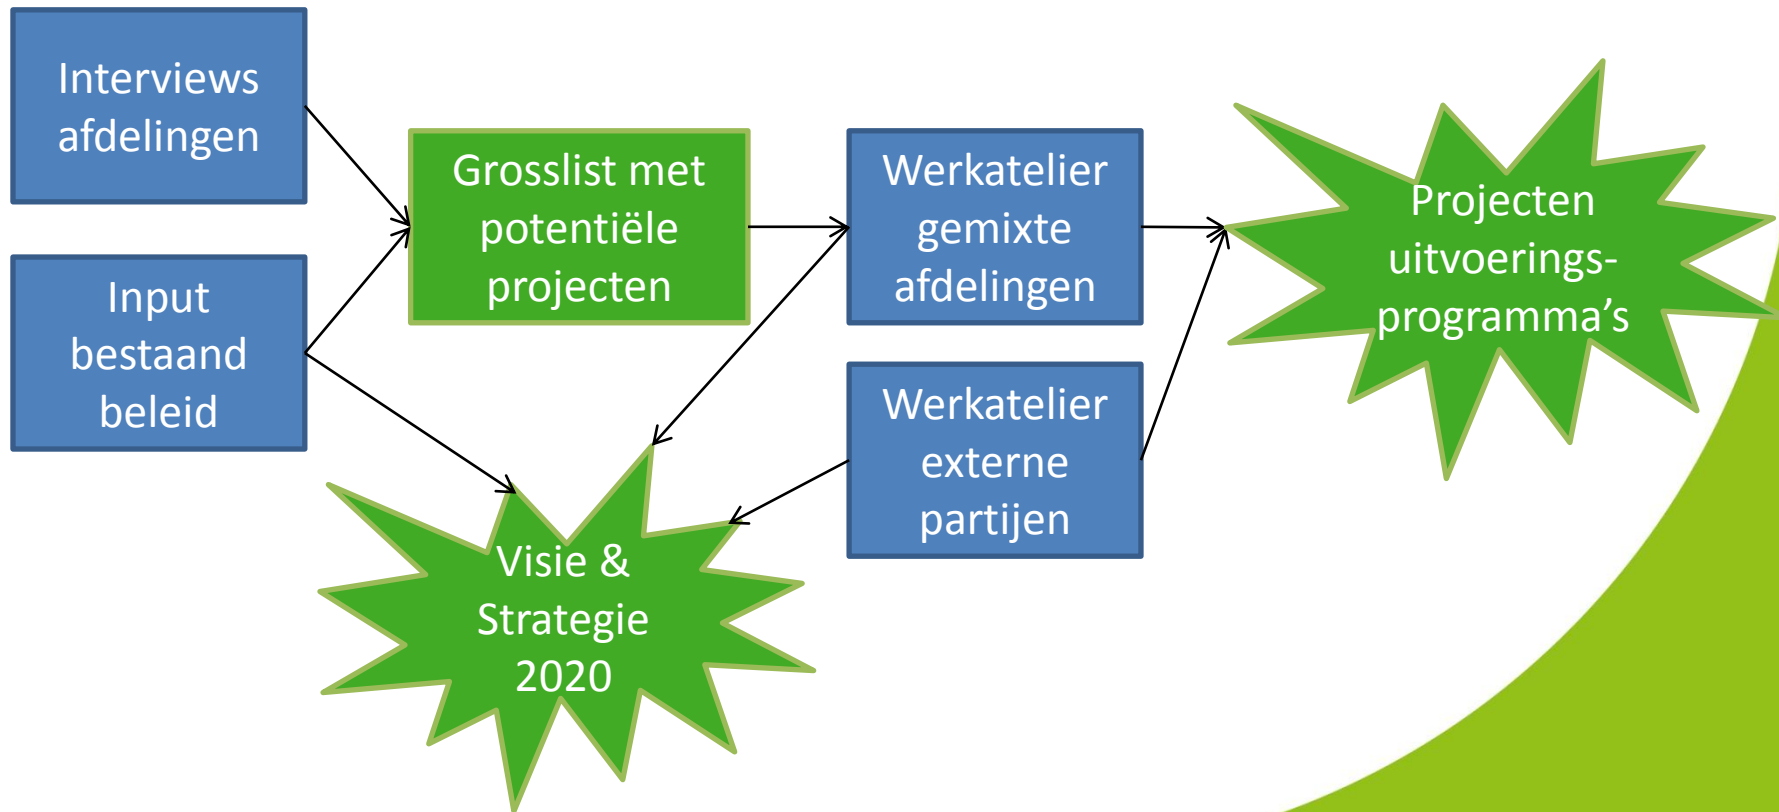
Interviews afdelingen

Input bestaand beleid

Grosslist met potentiële projecten

Werkatelier gemixte afdelingen

Werkatelier externe partijen

Projecten uitvoerings-programma's

Visie & Strategie 2020